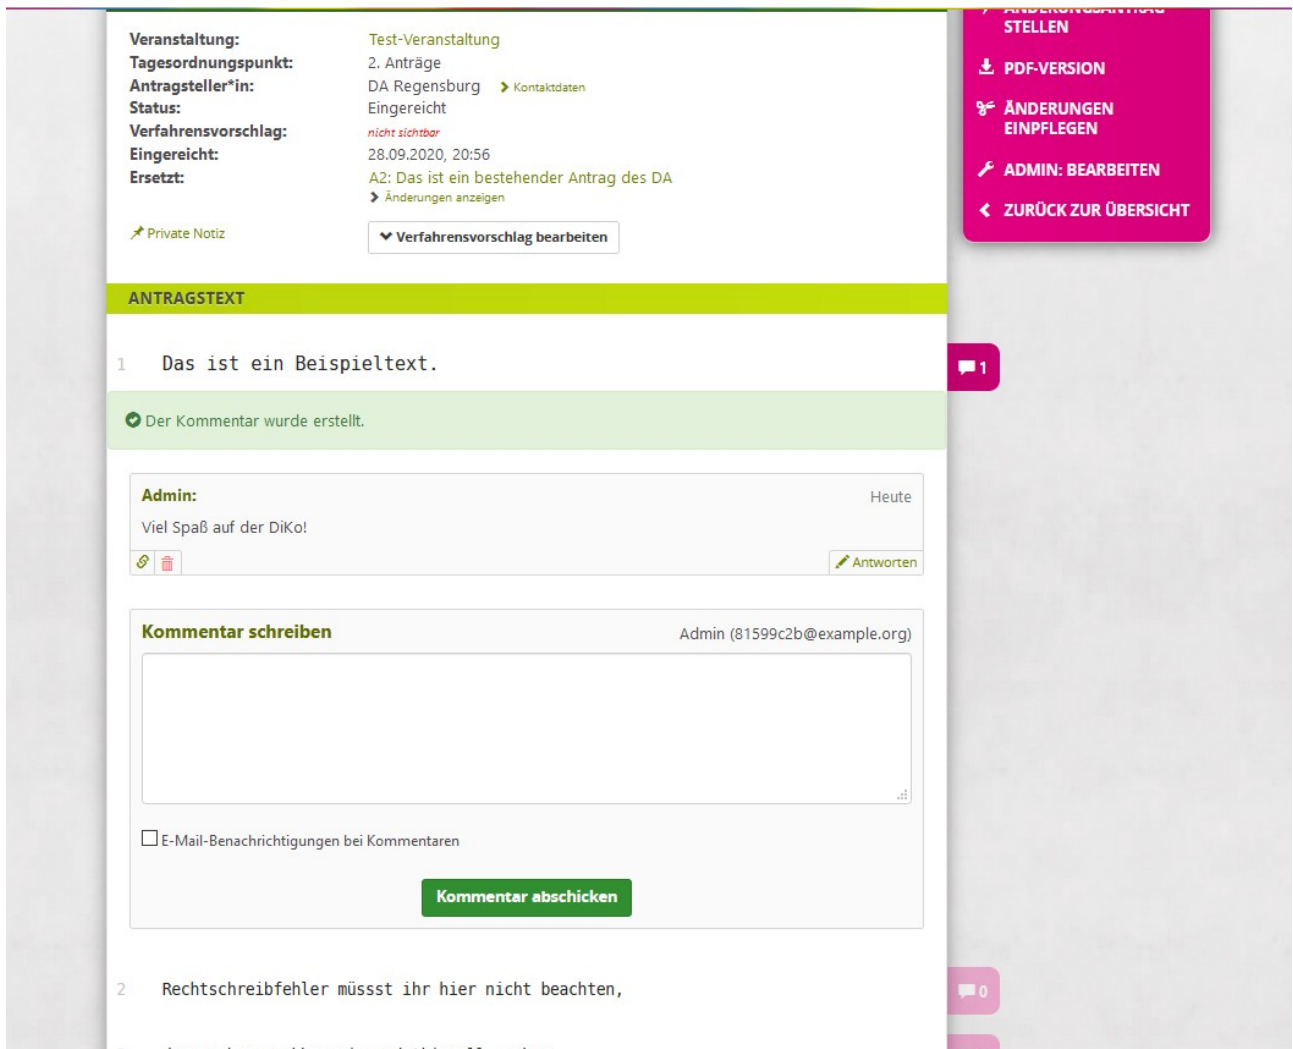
Veranstaltung: Test-Veranstaltung
Tagesordnungspunkt: 2. Anträge
Antragsteller*in: DA Regensburg Kontaktdaten
Status: Eingereicht
Verfahrensvorschlag: nicht sichtbar
Eingereicht: 28.09.2020, 20:56
Ersetzt: A2: Das ist ein bestehender Antrag des DA
Änderungen anzeigen

Private Notiz

Verfahrensvorschlag bearbeiten

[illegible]
STELLEN
PDF-VERSION
ÄNDERUNGEN EINPFLEGEN
ADMIN: BEARBEITEN
ZURÜCK ZUR ÜBERSICHT

ANTRAGSTEXT

1 Das ist ein Beispieltext.

1

Der Kommentar wurde erstellt.

Admin: Heute
Viel Spaß auf der DiKo!
Antworten

Kommentar schreiben Admin (81599c2b@example.org)

E-Mail-Benachrichtigungen bei Kommentaren

Kommentar abschicken

2 Rechtschreibfehler müsst ihr hier nicht beachten,

0

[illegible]